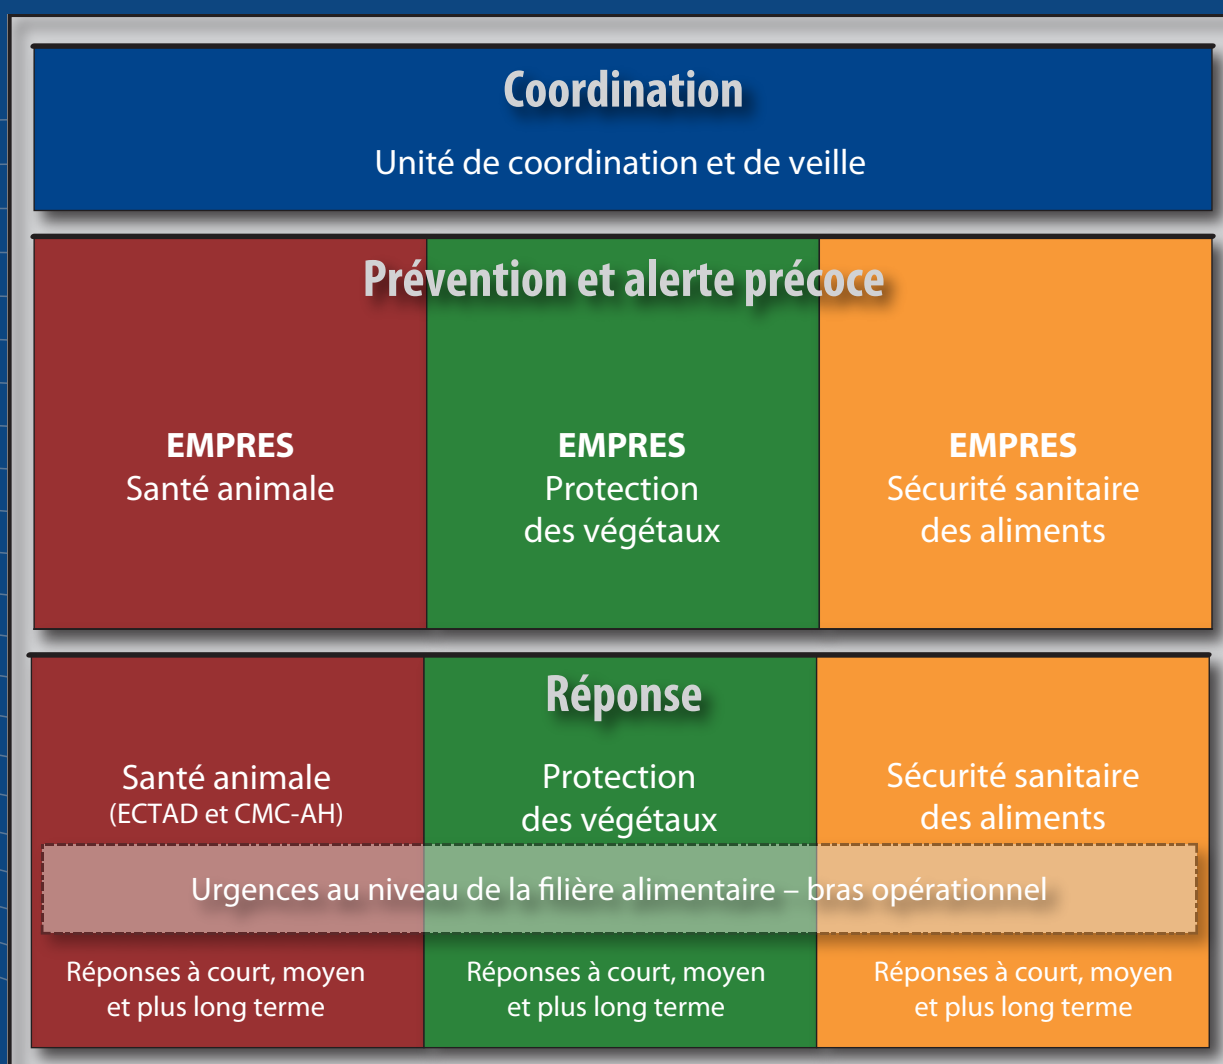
Coordination

Unité de coordination et de veille

Prévention et alerte précoce

EMPRES
Santé animale

EMPRES
Protection des végétaux

EMPRES
Sécurité sanitaire des aliments

Réponse

Santé animale
(ECTAD et CMC-AH)

Protection des végétaux

Sécurité sanitaire des aliments

Urgences au niveau de la filière alimentaire – bras opérationnel

Réponses à court, moyen et plus long terme

Réponses à court, moyen et plus long terme

Réponses à court, moyen et plus long terme